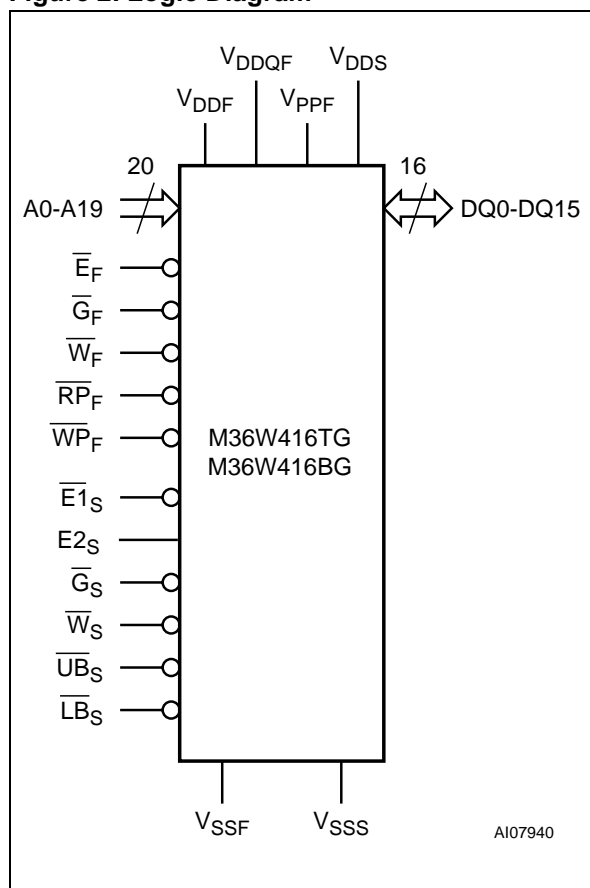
Figure 2. Logic Diagram

$V_{DDQF}$ $V_{DDS}$
$V_{DDF}$ $V_{PPF}$

20
A0-A19
16
DQ0-DQ15

$\overline{E}_F$
$\overline{G}_F$
$\overline{W}_F$
$\overline{RP}_F$
$\overline{WP}_F$
$\overline{E1}_S$
$E2_S$
$\overline{G}_S$
$\overline{W}_S$
$\overline{UB}_S$
$\overline{LB}_S$

M36W416TG
M36W416BG

$V_{SSF}$ $V_{SSS}$

AI07940